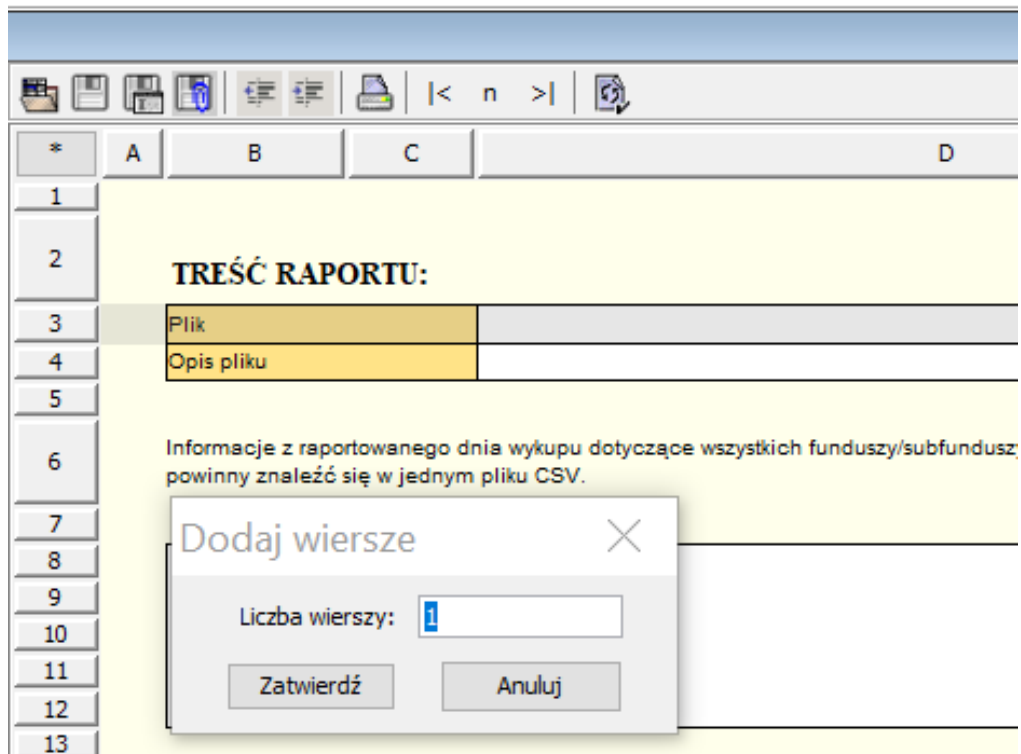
|< n >|

| * | A | B | C | D |
|---|---|---|---|---|
| 1 | | | | |
| 2 | | TREŚĆ RAPORTU: | | |
| 3 | | Plik | | |
| 4 | | Opis pliku | | |
| 5 | | | | |
| 6 | | Informacje z raportowanego dnia wykupu dotyczące wszystkich funduszy/subfunduszy powinny znaleźć się w jednym pliku CSV. | | |
| 7 | | | | |
| 8 | | | | |
| 9 | | | | |
| 10 | | | | |
| 11 | | | | |
| 12 | | | | |
| 13 | | | | |

Dodaj wiersze

Liczba wierszy: 1

Zatwierdź

Anuluj